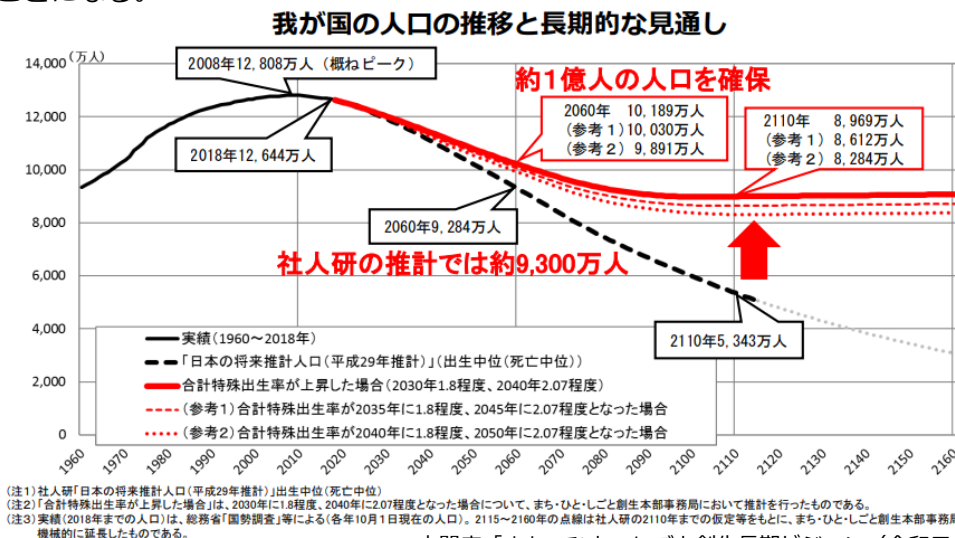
我が国の人口の推移と長期的な見通し

（万人）

14,000
12,000
10,000
8,000
6,000
4,000
2,000
0

2008年12,808万人（概ねピーク）

2018年12,644万人

約1億人の人口を確保

2060年　10,189万人
（参考１）10,030万人
（参考２）9,891万人

2110年　8,969万人
（参考１）8,612万人
（参考２）8,284万人

2060年9,284万人

社人研の推計では約9,300万人

2110年5,343万人

実績（1960～2018年）
「日本の将来推計人口（平成29年推計）」（出生中位（死亡中位））
合計特殊出生率が上昇した場合（2030年1.8程度、2040年2.07程度）
（参考１）合計特殊出生率が2035年に1.8程度、2045年に2.07程度となった場合
（参考２）合計特殊出生率が2040年に1.8程度、2050年に2.07程度となった場合

1960 1970 1980 1990 2000 2010 2020 2030 2040 2050 2060 2070 2080 2090 2100 2110 2120 2130 2140 2150 2160

（注1）社人研「日本の将来推計人口（平成29年推計）」出生中位（死亡中位）
（注2）「合計特殊出生率が上昇した場合」は、2030年に1.8程度、2040年に2.07程度となった場合について、まち・ひと・しごと創生本部事務局において推計を行ったものである。
（注3）実績（2018年までの人口）は、総務省「国勢調査」等による（各年10月1日現在の人口）。2115～2160年の点線は社人研の2110年までの仮定等をもとに、まち・ひと・しごと創生本部事務局
機械的に延長したものである。

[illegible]